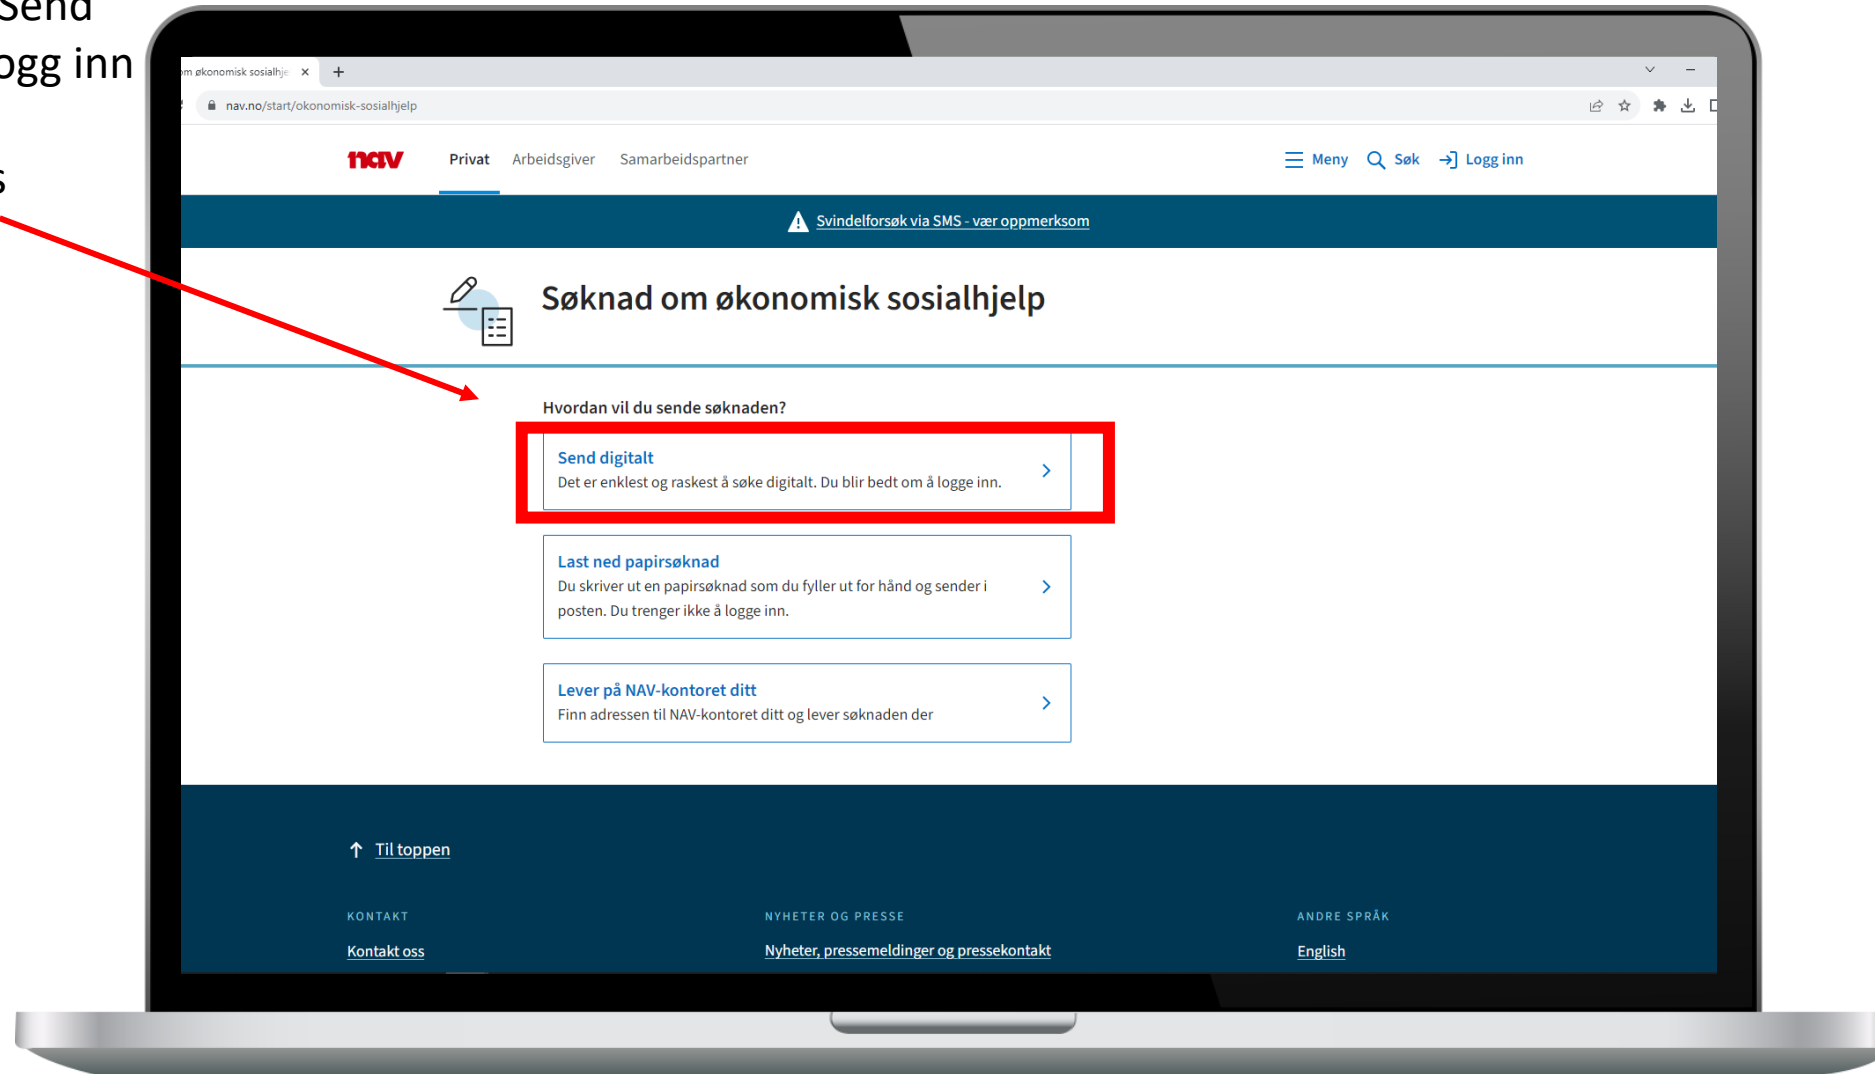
Send
ogg inn

s

m økonomisk sosialhj ×
+

nav.no/start/okonomisk-sosialhjelp

nav
Privat
Arbeidsgiver
Samarbeidspartner
Meny
Søk
Logg inn

Svindelforsøk via SMS - vær oppmerksom

Søknad om økonomisk sosialhjelp

Hvordan vil du sende søknaden?

Send digitalt
Det er enklest og raskest å søke digitalt. Du blir bedt om å logge inn.

Last ned papirsøknad
Du skriver ut en papirsøknad som du fyller ut for hånd og sender i posten. Du trenger ikke å logge inn.

Lever på NAV-kontoret ditt
Finn adressen til NAV-kontoret ditt og lever søknaden der

Til toppen

KONTAKT
Kontakt oss

NYHETER OG PRESSE
Nyheter, pressemeldinger og pressekontakt

ANDRE SPRÅK
English